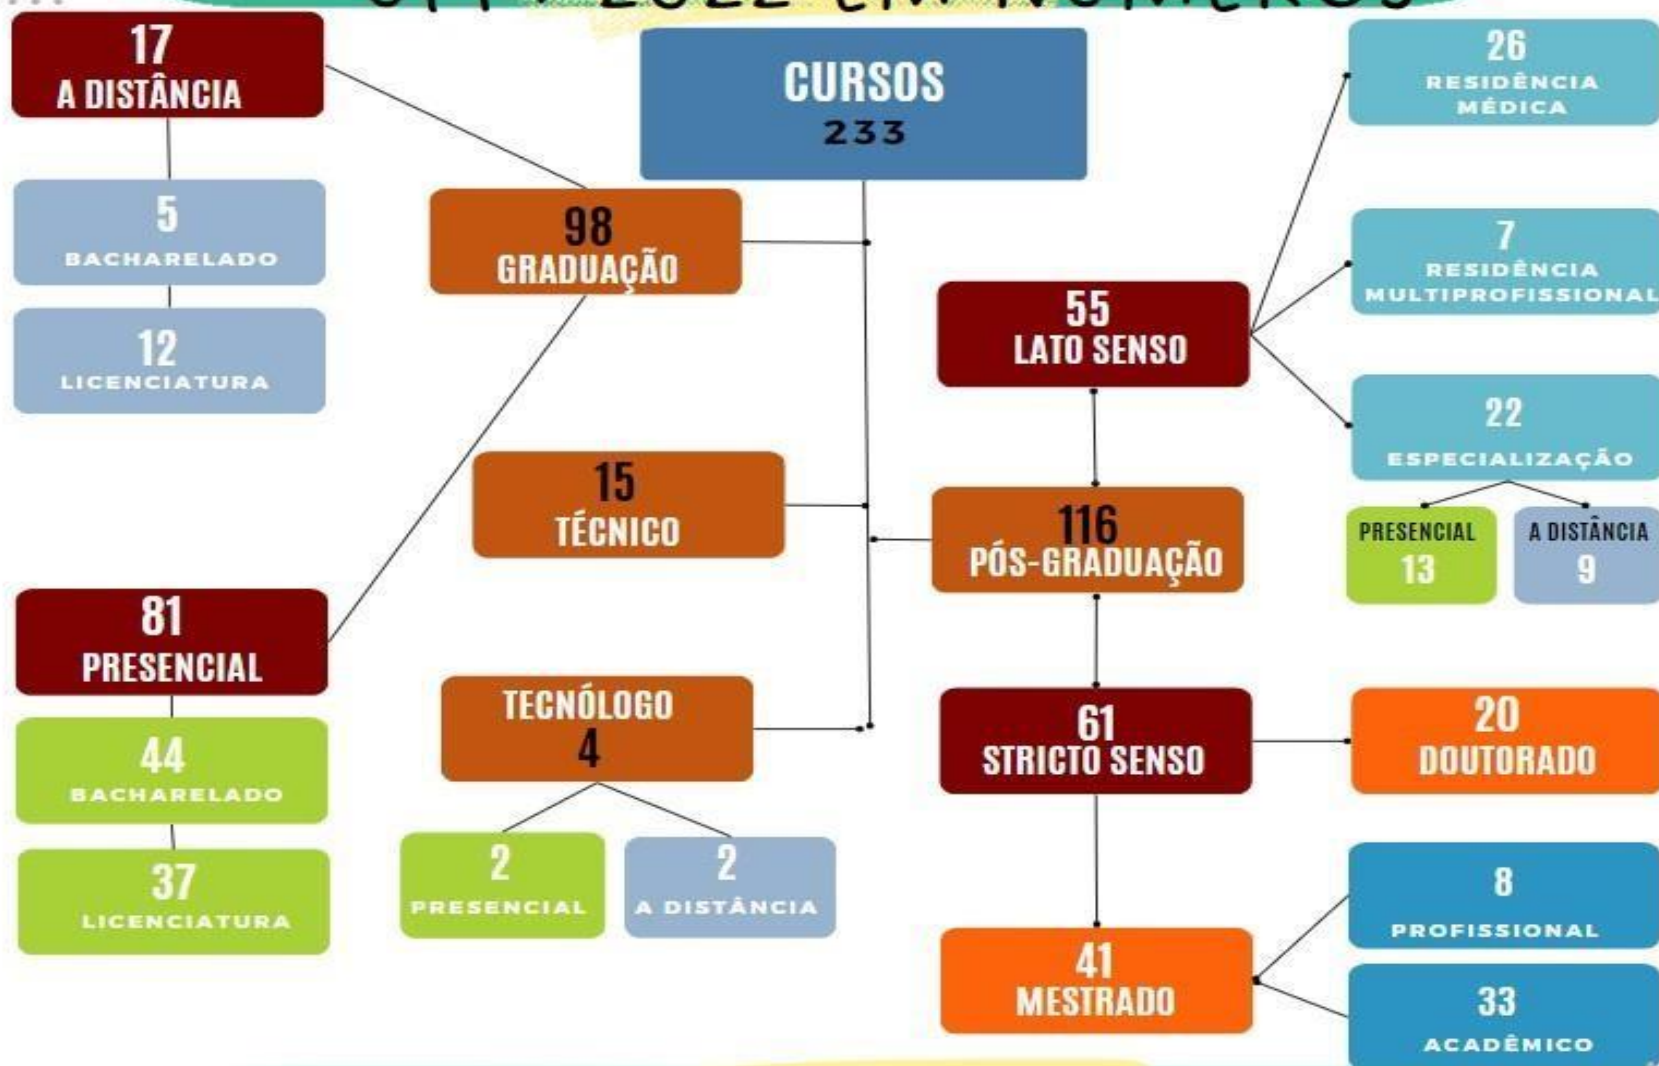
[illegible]

17
A DISTÂNCIA

5
BACHARELADO

12
LICENCIATURA

CURSOS
233

98
GRADUAÇÃO

15
TÉCNICO

81
PRESENCIAL

44
BACHARELADO

37
LICENCIATURA

TECNÓLOGO
4

2
PRESENCIAL

2
A DISTÂNCIA

55
LATO SENSO

116
PÓS-GRADUAÇÃO

61
STRICTO SENSO

41
MESTRADO

26
RESIDÊNCIA MÉDICA

7
RESIDÊNCIA MULTIPROFISSIONAL

22
ESPECIALIZAÇÃO

PRESENCIAL
13

A DISTÂNCIA
9

20
DOUTORADO

8
PROFISSIONAL

33
ACADÊMICO